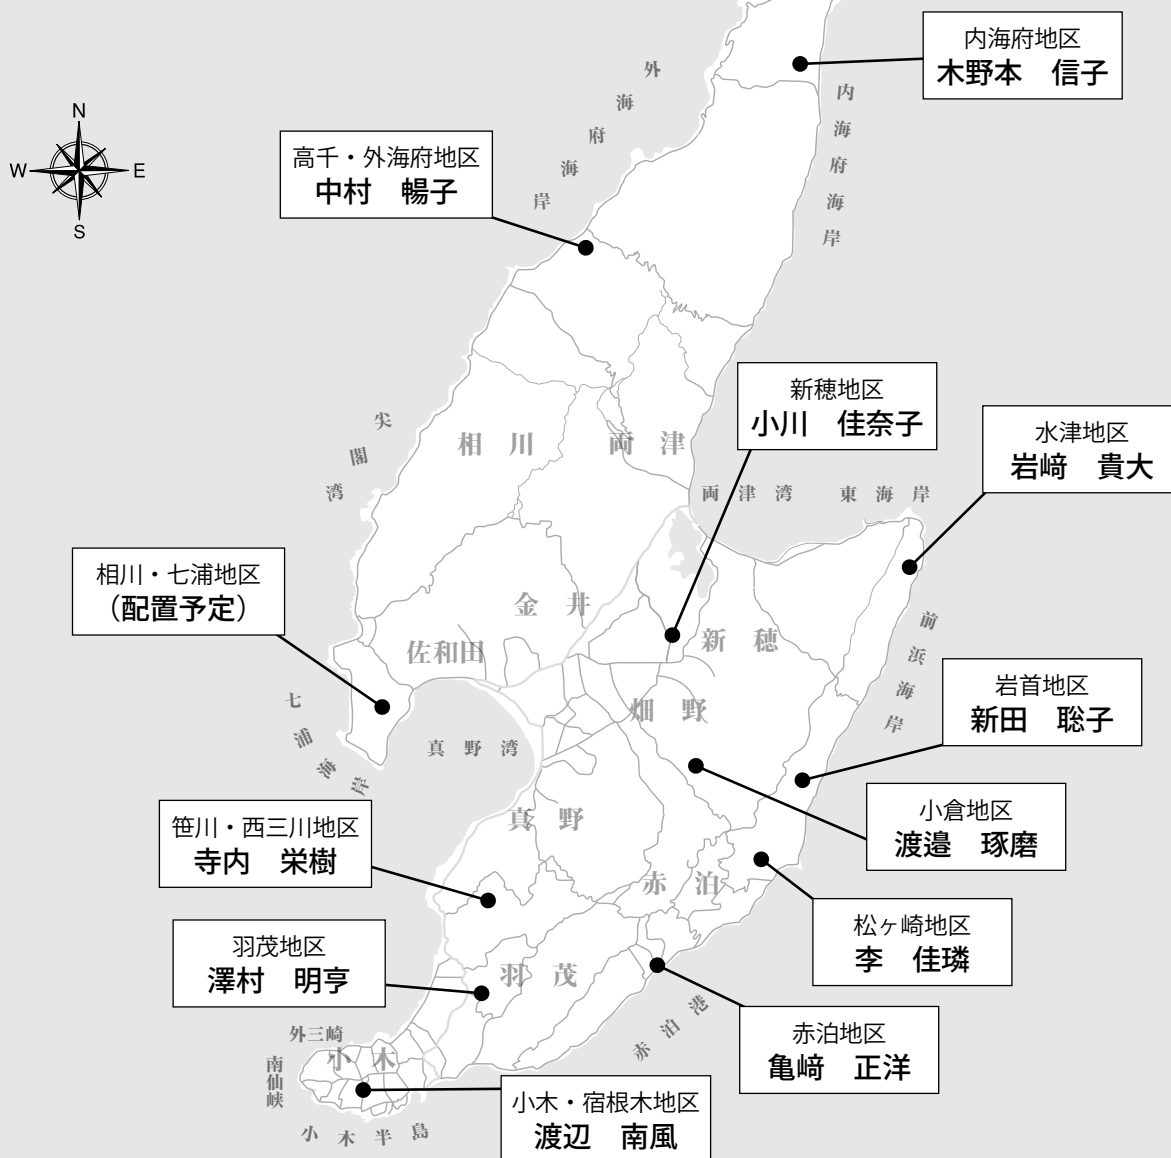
N
S
W
E

内海府地区
木野本　信子

高千・外海府地区
中村　暢子

外海府海岸

内海府海岸

新穂地区
小川　佳奈子

水津地区
岩﨑　貴大

尖閣湾

相川

両津

両津湾

東海岸

相川・七浦地区
（配置予定）

金井

佐和田

新穂

前浜海岸

岩首地区
新田　聡子

七浦海岸

真野湾

畑野

小倉地区
渡邉　琢磨

笹川・西三川地区
寺内　栄樹

真野

赤泊

松ヶ崎地区
李　佳璘

羽茂地区
澤村　明亨

羽茂

赤泊地区
亀﨑　正洋

赤泊港

外三崎

南仙峡

小木

小木・宿根木地区
渡辺　南風

小木半島